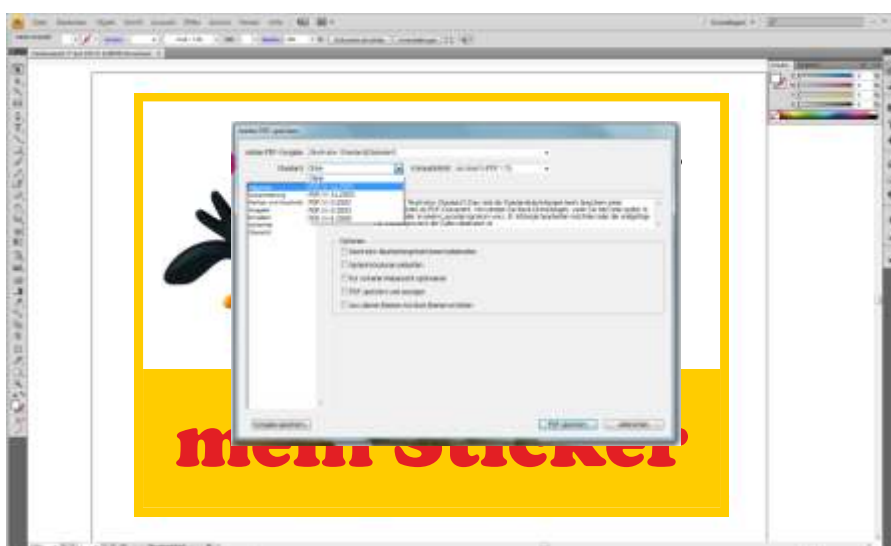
Datei Bearbeiten Objekt Schrift Auswahl Effekt Ansicht Fenster Hilfe

Adobe PDF speichern

Adobe PDF-Vorgabe: [Illustrator-Standard]

Standard: Ohne

Kompatibilität: Acrobat 5 (PDF 1.4)

Ohne
PDF/X-1a:2001
PDF/X-3:2002
PDF/X-4:2008

Allgemein
Komprimierung
Marken und Anschnitt
Ausgabe
Erweitert
Sicherheit
Übersicht

Optionen

Illustrator-Bearbeitungsfunktionen beibehalten
Seitenminiaturen einbetten
Für schnelle Webansicht optimieren
PDF speichern und anzeigen
Aus oberen Ebenen Acrobat-Ebenen erstellen

Vorgabe speichern...

PDF speichern

Abbrechen

mein Sticker